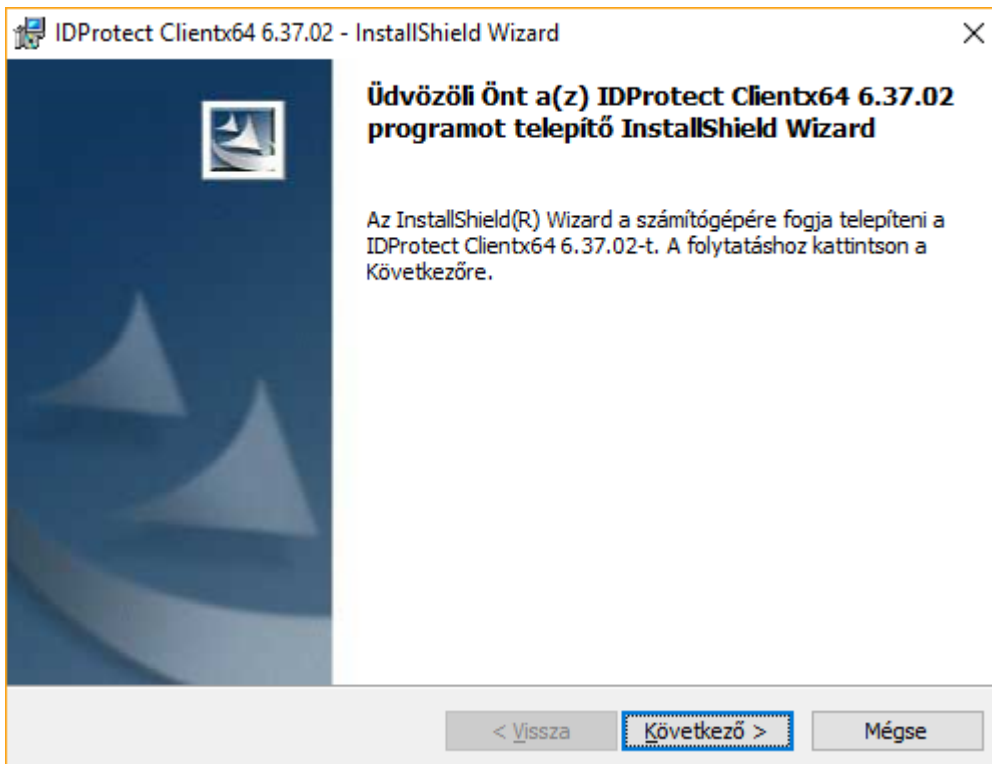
IDProtect Clientx64 6.37.02 - InstallShield Wizard

×

Üdvözöli Önt a(z) IDProtect Clientx64 6.37.02 programot telepítő InstallShield Wizard

Az InstallShield(R) Wizard a számítógépére fogja telepíteni a IDProtect Clientx64 6.37.02-t. A folytatáshoz kattintson a Következőre.

< Vissza

Következő >

Mégse